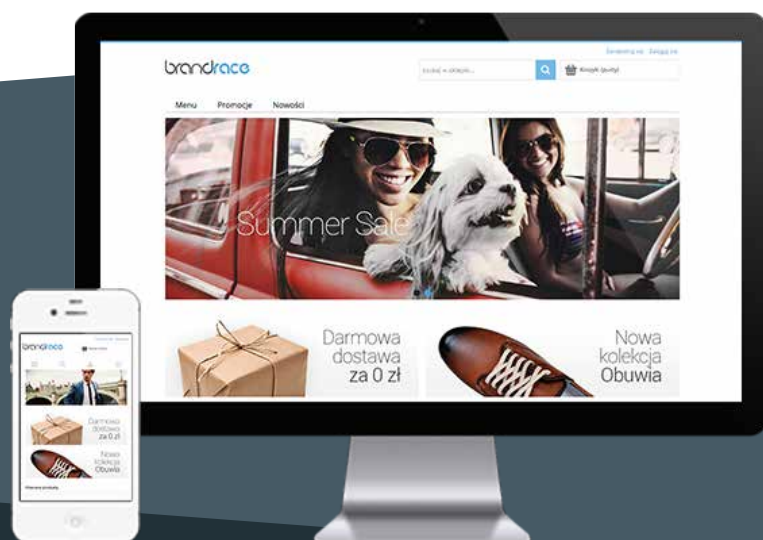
Zarejestruj się Zaloguj się

brandrace

Szukaj w sklepie...

Koszyk (pusty)

Menu Promocje Nowości

Summer Sale

Darmowa dostawa za 0 zł

Nowa kolekcja Obuwia

brandrace

Darmowa dostawa za 0 zł

Nowa kolekcja Obuwia

Polecane produkty